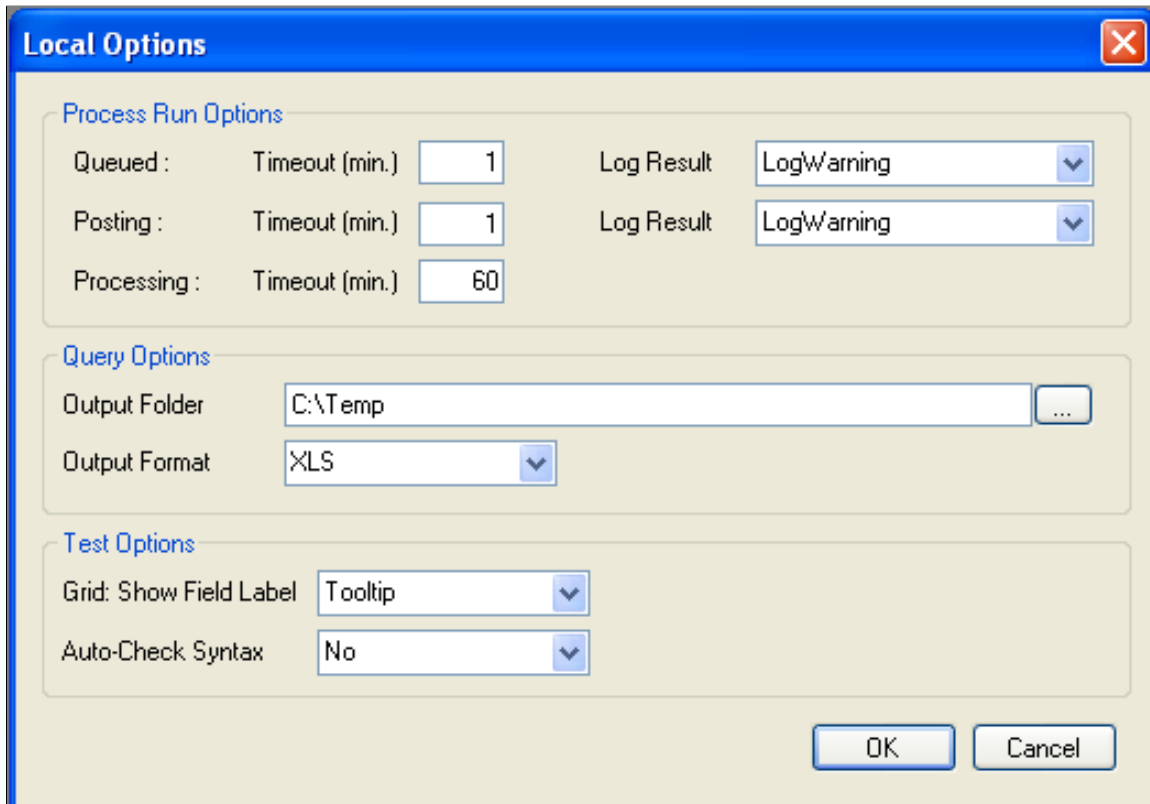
Local Options

Process Run Options

Queued : Timeout (min.) 1 Log Result LogWarning

Posting : Timeout (min.) 1 Log Result LogWarning

Processing : Timeout (min.) 60

Query Options

Output Folder C:\Temp ...

Output Format XLS

Test Options

Grid: Show Field Label Tooltip

Auto-Check Syntax No

OK Cancel